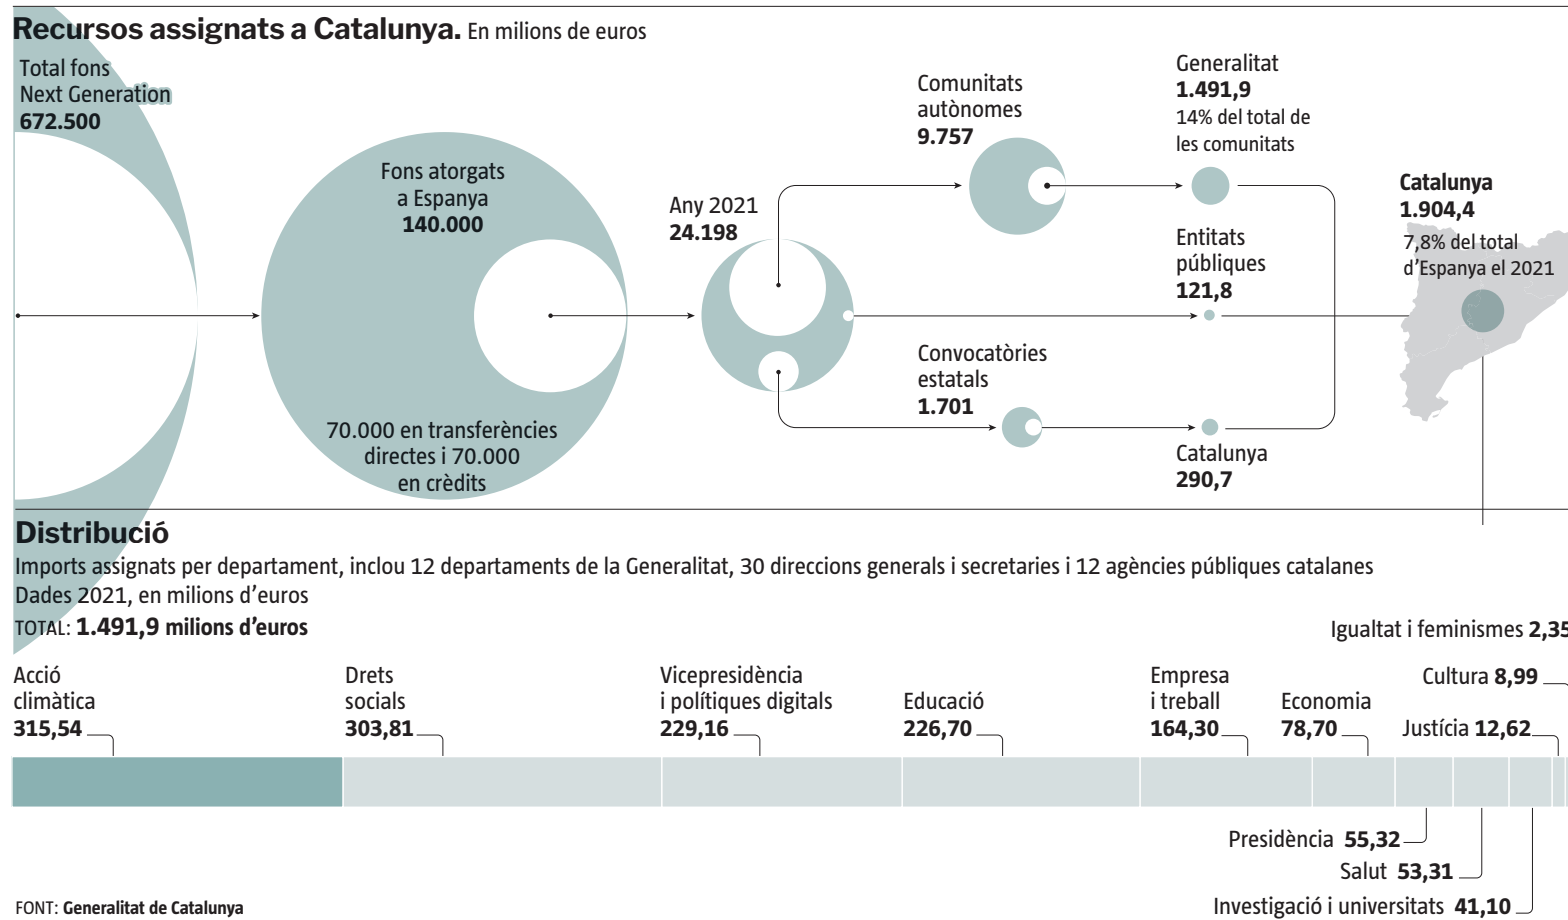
**Recursos assignats a Catalunya.** En milions de euros

Total fons Next Generation
**672.500**

Fons atorgats a Espanya
**140.000**

70.000 en transferències directes i 70.000 en crèdits

Any 2021
**24.198**

Comunitats autònomes
**9.757**

Generalitat
**1.491,9**
14% del total de les comunitats

Entitats públiques
**121,8**

Convocatòries estatals
**1.701**

Catalunya
**290,7**

**Catalunya**
**1.904,4**
7,8% del total d'Espanya el 2021

**Distribució**

Imports assignats per departament, inclou 12 departaments de la Generalitat, 30 direccions generals i secretaries i 12 agències públiques catalanes
Dades 2021, en milions d'euros

TOTAL: **1.491,9 milions d'euros**

Igualtat i feminismes **2,35**

Acció climàtica **315,54**

Drets socials **303,81**

Vicepresidència i polítiques digitals **229,16**

Educació **226,70**

Empresa i treball **164,30**

Economia **78,70**

Cultura **8,99**

Justícia **12,62**

Presidència **55,32**

Salut **53,31**

Investigació i universitats **41,10**

FONT: **Generalitat de Catalunya**